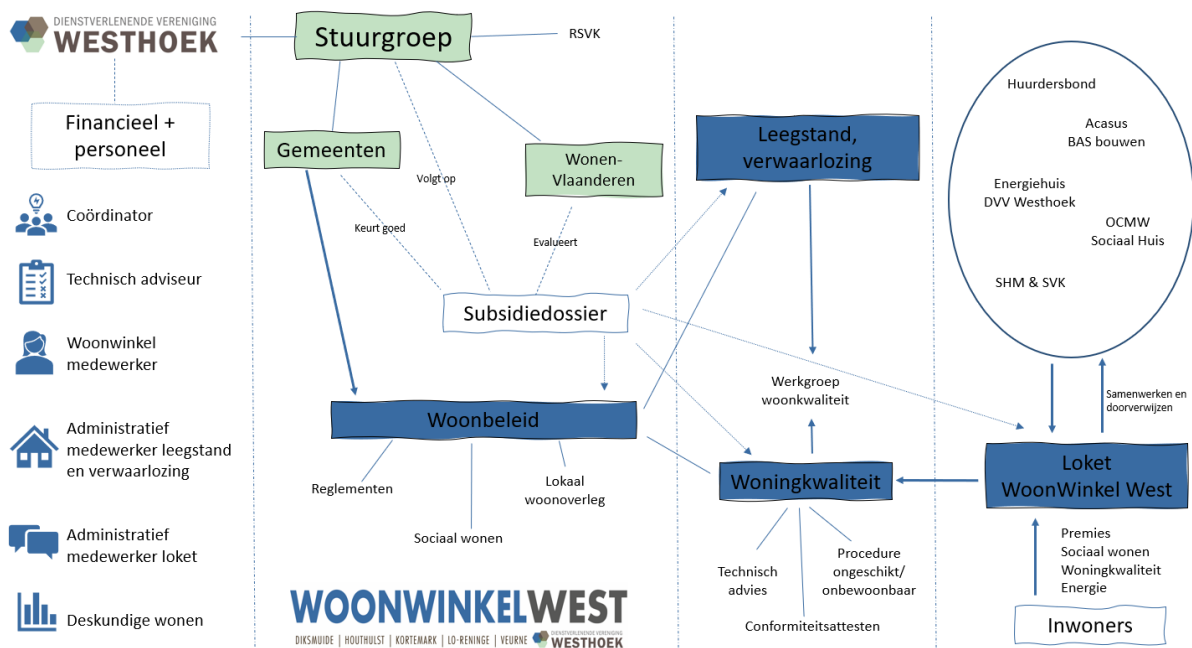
DIENSTVERLENENDE VERENIGING
WESTHOEK

Financieel + personeel

Coördinator

Technisch adviseur

Woonwinkel medewerker

Administratief medewerker leegstand en verwaarlozing

Administratief medewerker loket

Deskundige wonen

Stuurgroep

RSVK

Gemeenten

Wonen-Vlaanderen

Volgt op

Keurt goed

Evalueert

Subsidiedossier

Woonbeleid

Reglementen

Sociaal wonen

Lokaal woonoverleg

WOONWINKELWEST
DIKSMUIDE | HOUTHULST | KORTEMARK | LO-RENINGE | VEURNE
DIENSTVERLENENDE VERENIGING WESTHOEK

Leegstand, verwaarlozing

Werkgroep woonkwaliteit

Woningkwaliteit

Technisch advies

Conformiteitsattesten

Procedure ongeschikt/ onbewoonbaar

Huurdersbond

Acasus
BAS bouwen

Energiehuis
DVV Westhoek

OCMW
Sociaal Huis

SHM & SVK

Samenwerken en doorverwijzen

Loket WoonWinkel West

Premies
Sociaal wonen
Woningkwaliteit
Energie

Inwoners